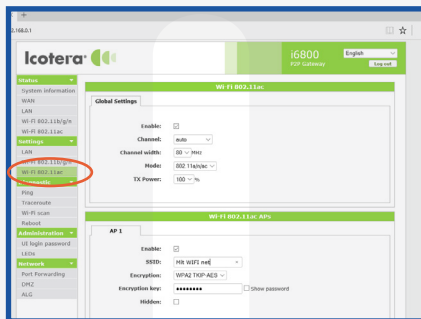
+
2.168.0.1

Icotera

i6800
P2P Gateway

English
Log out

Status
System information
WAN
LAN
Wi-Fi 802.11b/g/n
Wi-Fi 802.11ac
Settings
LAN
Wi-Fi 802.11b/g/n
Wi-Fi 802.11ac
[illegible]
Ping
Traceroute
Wi-Fi scan
Reboot
Administration
UI login password
LEDs
Network
Port Forwarding
DMZ
ALG

Wi-Fi 802.11ac

Global Settings

Enable: ☑
Channel: auto
Channel width: 80 MHz
Mode: 802.11a/n/ac
TX Power: 100 %

Wi-Fi 802.11ac APs

AP 1

Enable: ☑
SSID: Mit WIFI net
Encryption: WPA2 TKIP-AES
Encryption key: •••••••• ☐ Show password
Hidden: ☐